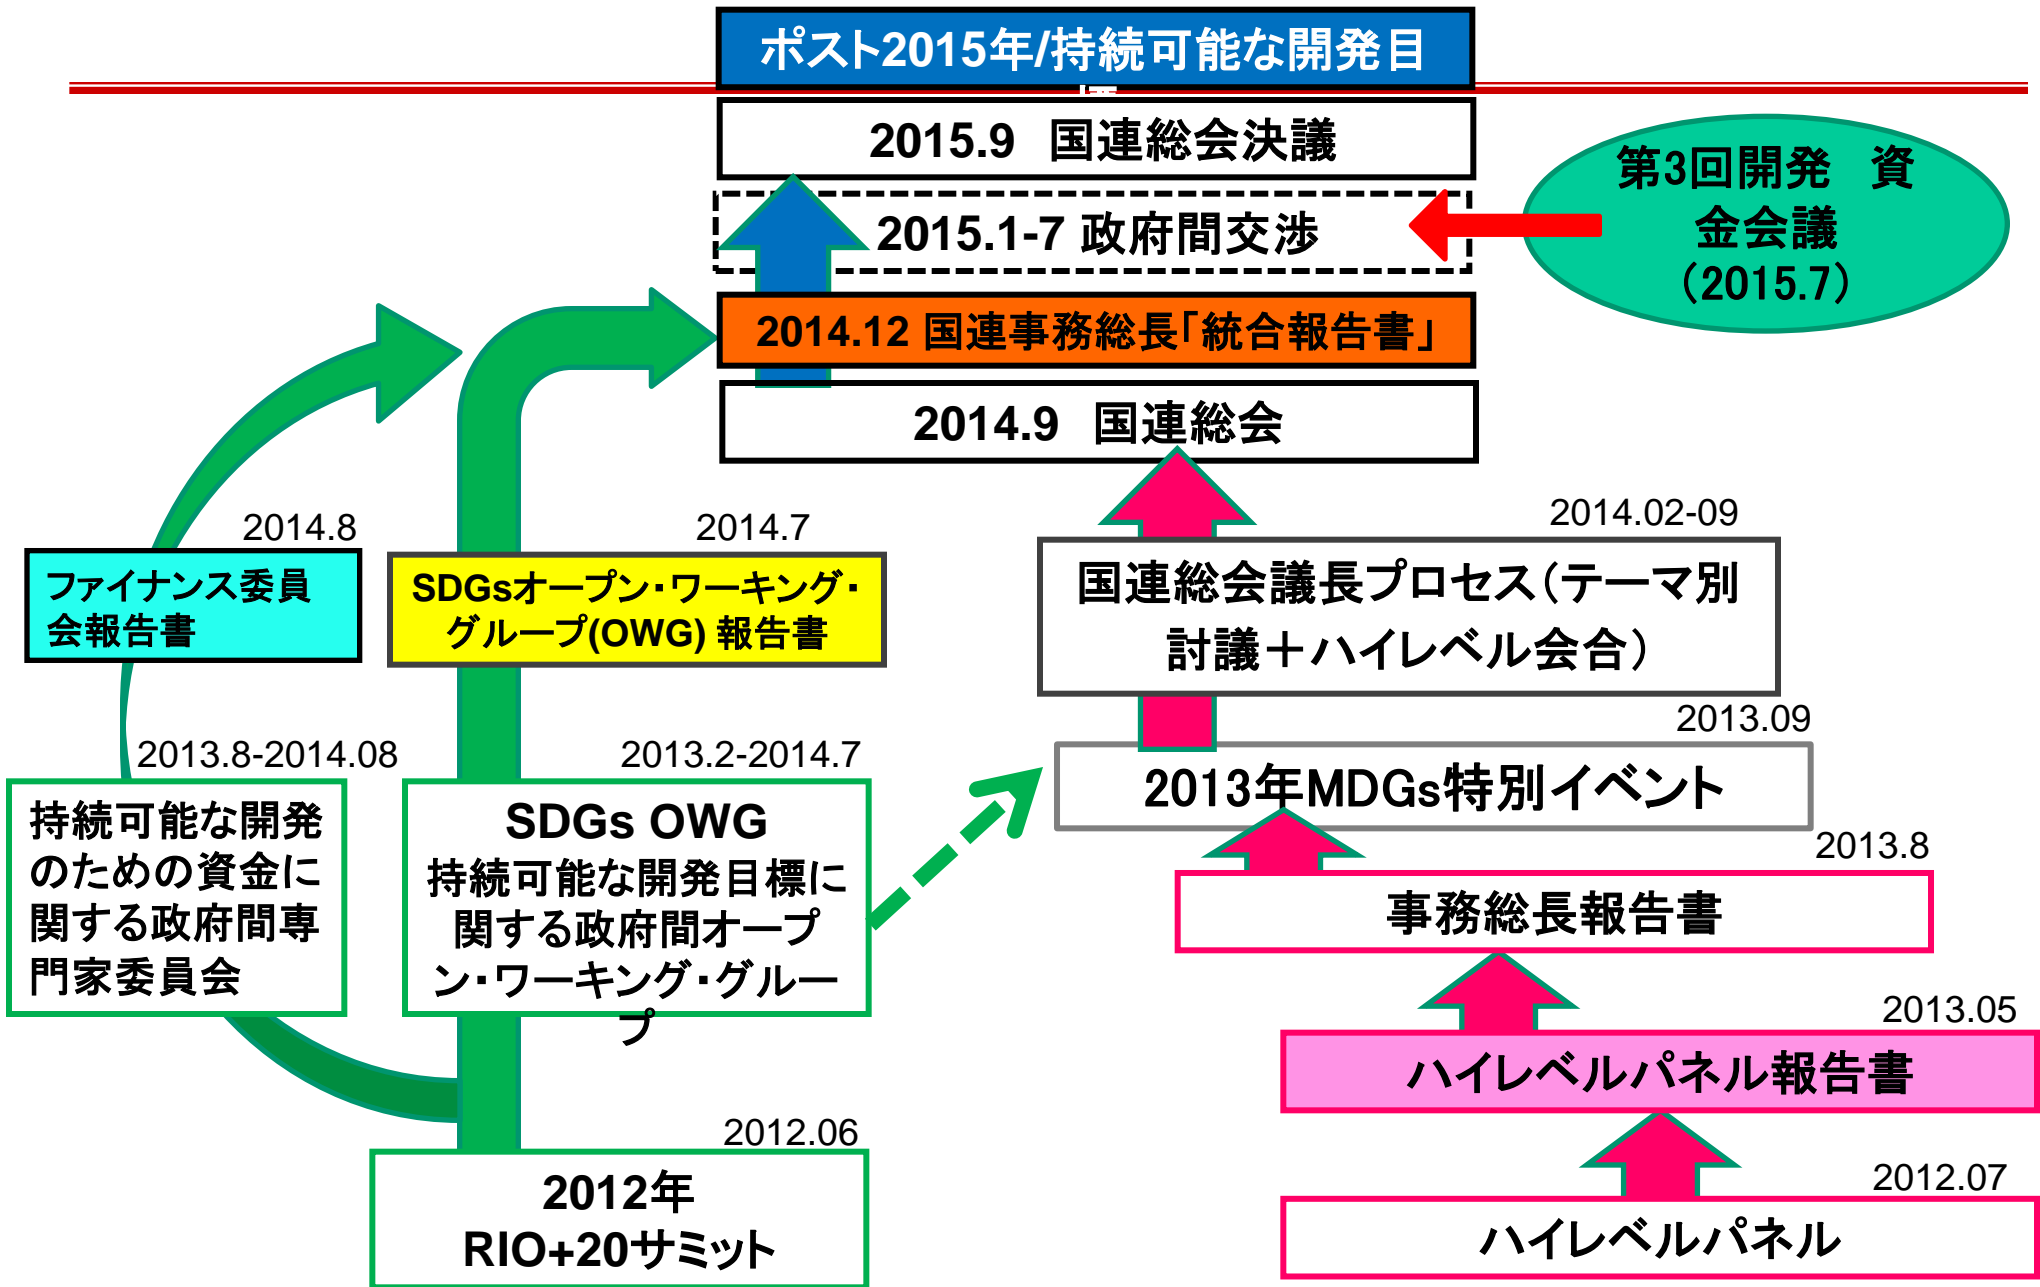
ポスト2015年/持続可能な開発目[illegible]

2015.9 国連総会決議

第3回開発 資金会議 (2015.7)

2015.1-7 政府間交渉

2014.12 国連事務総長「統合報告書」

2014.9 国連総会

2014.8

ファイナンス委員会報告書

2014.7

SDGsオープン・ワーキング・グループ(OWG) 報告書

2014.02-09

国連総会議長プロセス(テーマ別討議＋ハイレベル会合)

2013.8-2014.08

持続可能な開発のための資金に関する政府間専門家委員会

2013.2-2014.7

SDGs OWG
持続可能な開発目標に関する政府間オープン・ワーキング・グループ

2013.09

2013年MDGs特別イベント

2013.8

事務総長報告書

2013.05

ハイレベルパネル報告書

2012.06

2012年
RIO+20サミット

2012.07

ハイレベルパネル